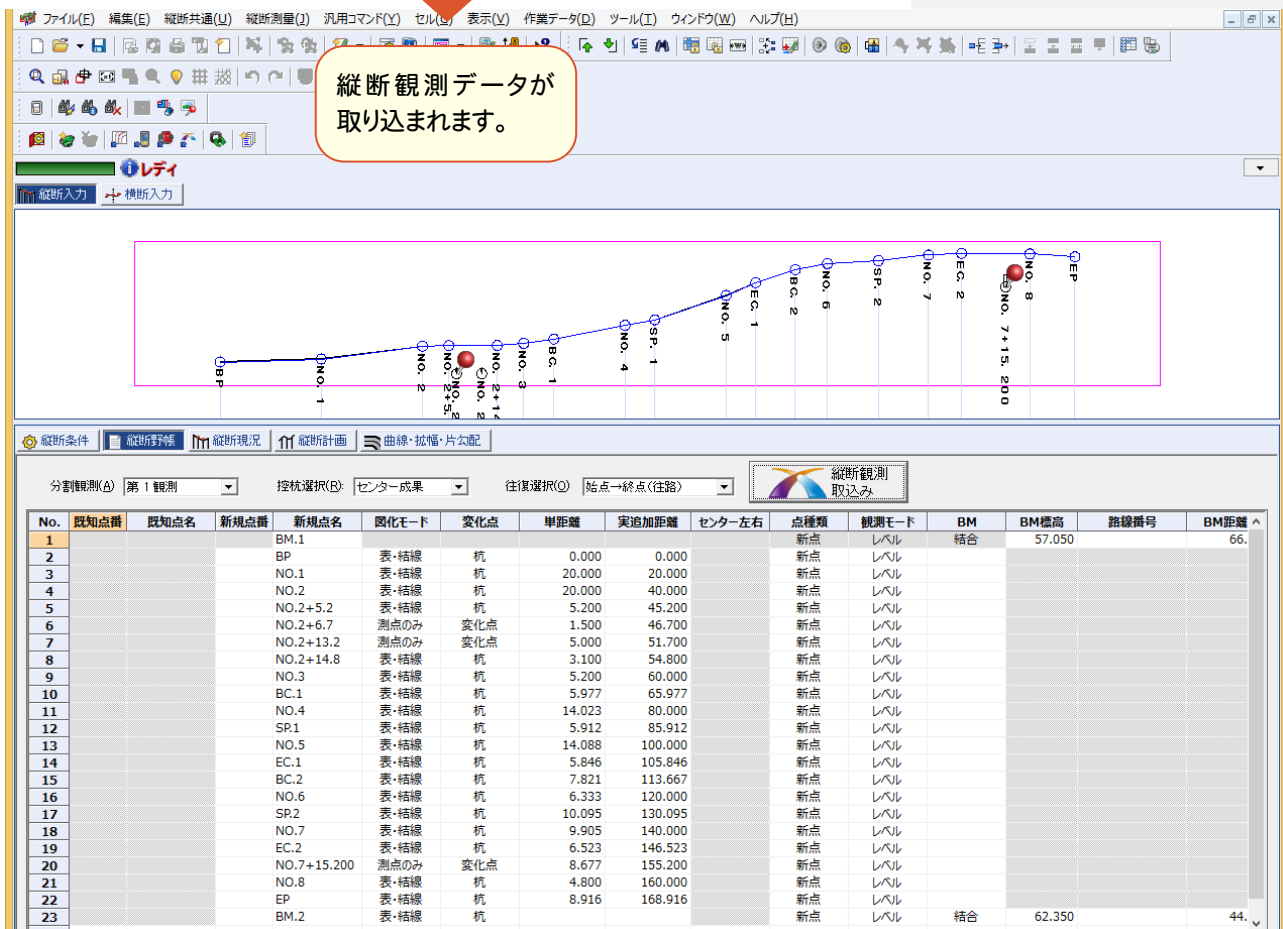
ファイル(F) 編集(E) 縦断共通(U) 縦断測量(J) 汎用コマンド(Y) セル(C) 表示(V) 作業データ(D) ツール(T) ウィンドウ(W) ヘルプ(H)

縦断観測データが取り込まれます。

レディ

縦断入力 横断入力

BP NO. 1 NO. 2 NO. 2+5. NO. 2 NO. 2+14 NO. 3 BC. 1 NO. 4 SP. 1 NO. 5 EC. 1 BC. 2 NO. 6 SP. 2 NO. 7 EC. 2 NO. 7+15. 200 NO. 8 EP

縦断条件 縦断野帳 縦断現況 縦断計画 曲線・拡幅・片勾配

分割観測(A) 第１観測 控杭選択(R) センター成果 往復選択(O) 始点→終点（往路） 縦断観測取込み

| No. | 既知点番 | 既知点名 | 新規点番 | 新規点名 | 図化モード | 変化点 | 単距離 | 実追加距離 | センター左右 | 点種類 | 観測モード | BM | BM標高 | 路線番号 | BM距離 |
|---|---|---|---|---|---|---|---|---|---|---|---|---|---|---|---|
| 1 | | | | BM.1 | | | | | | 新点 | レベル | 結合 | 57.050 | | 66. |
| 2 | | | | BP | 表・結線 | 杭 | 0.000 | 0.000 | | 新点 | レベル | | | | |
| 3 | | | | NO.1 | 表・結線 | 杭 | 20.000 | 20.000 | | 新点 | レベル | | | | |
| 4 | | | | NO.2 | 表・結線 | 杭 | 20.000 | 40.000 | | 新点 | レベル | | | | |
| 5 | | | | NO.2+5.2 | 表・結線 | 杭 | 5.200 | 45.200 | | 新点 | レベル | | | | |
| 6 | | | | NO.2+6.7 | 測点のみ | 変化点 | 1.500 | 46.700 | | 新点 | レベル | | | | |
| 7 | | | | NO.2+13.2 | 測点のみ | 変化点 | 5.000 | 51.700 | | 新点 | レベル | | | | |
| 8 | | | | NO.2+14.8 | 表・結線 | 杭 | 3.100 | 54.800 | | 新点 | レベル | | | | |
| 9 | | | | NO.3 | 表・結線 | 杭 | 5.200 | 60.000 | | 新点 | レベル | | | | |
| 10 | | | | BC.1 | 表・結線 | 杭 | 5.977 | 65.977 | | 新点 | レベル | | | | |
| 11 | | | | NO.4 | 表・結線 | 杭 | 14.023 | 80.000 | | 新点 | レベル | | | | |
| 12 | | | | SP.1 | 表・結線 | 杭 | 5.912 | 85.912 | | 新点 | レベル | | | | |
| 13 | | | | NO.5 | 表・結線 | 杭 | 14.088 | 100.000 | | 新点 | レベル | | | | |
| 14 | | | | EC.1 | 表・結線 | 杭 | 5.846 | 105.846 | | 新点 | レベル | | | | |
| 15 | | | | BC.2 | 表・結線 | 杭 | 7.821 | 113.667 | | 新点 | レベル | | | | |
| 16 | | | | NO.6 | 表・結線 | 杭 | 6.333 | 120.000 | | 新点 | レベル | | | | |
| 17 | | | | SP.2 | 表・結線 | 杭 | 10.095 | 130.095 | | 新点 | レベル | | | | |
| 18 | | | | NO.7 | 表・結線 | 杭 | 9.905 | 140.000 | | 新点 | レベル | | | | |
| 19 | | | | EC.2 | 表・結線 | 杭 | 6.523 | 146.523 | | 新点 | レベル | | | | |
| 20 | | | | NO.7+15.200 | 測点のみ | 変化点 | 8.677 | 155.200 | | 新点 | レベル | | | | |
| 21 | | | | NO.8 | 表・結線 | 杭 | 4.800 | 160.000 | | 新点 | レベル | | | | |
| 22 | | | | EP | 表・結線 | 杭 | 8.916 | 168.916 | | 新点 | レベル | | | | |
| 23 | | | | BM.2 | 表・結線 | 杭 | | | | 新点 | レベル | 結合 | 62.350 | | 44. |